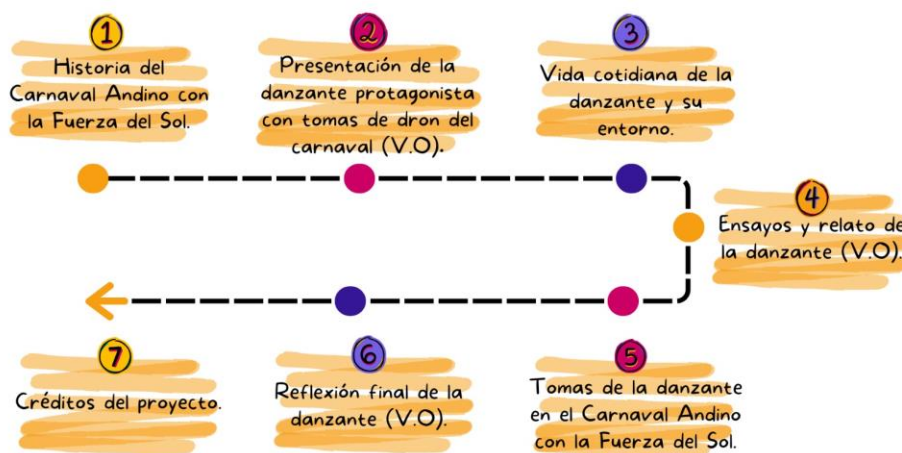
1
Historia del Carnaval Andino con la Fuerza del Sol.

2
Presentación de la danzante protagonista con tomas de dron del carnaval (V.O).

3
Vida cotidiana de la danzante y su entorno.

4
Ensayos y relato de la danzante (V.O).

5
Tomas de la danzante en el Carnaval Andino con la Fuerza del Sol.

6
Reflexión final de la danzante (V.O).

7
Créditos del proyecto.